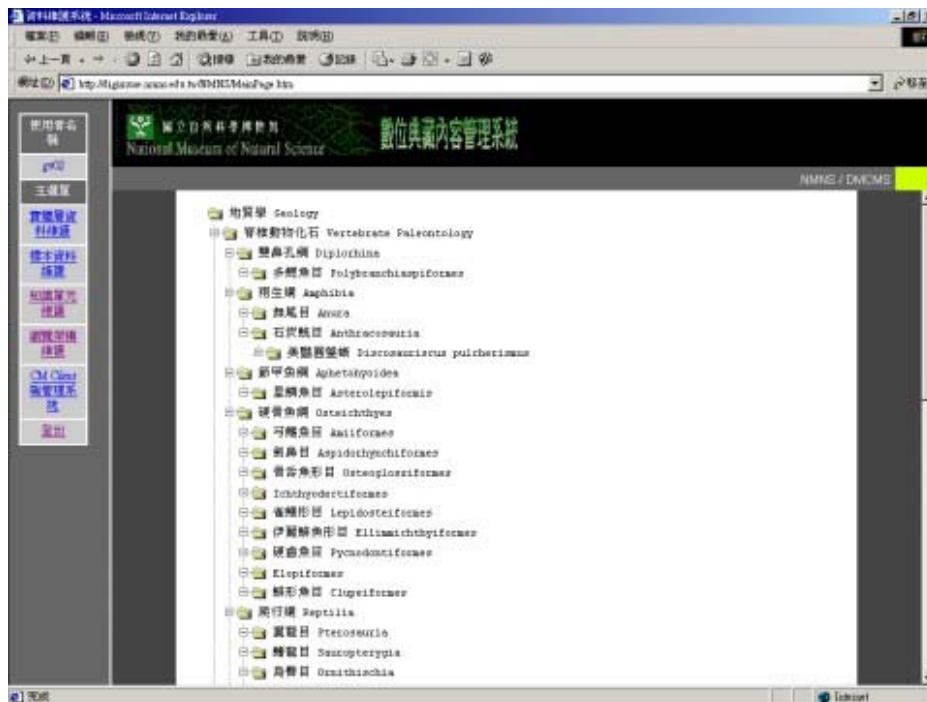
資料建置系統 - Microsoft Internet Explorer

檔案(F) 編輯(E) 檢視(V) 我的最愛(A) 工具(T) 說明(H)

上一頁

網址(D) http://tigisme.nmns.edu.tw/NMNS/MainPage.htm

使用者名稱

gw02

主選單

實體暨資料建置

標本資料維護

相關單元維護

網際架構維護

CM Client端管理系統

登出

國立自然科學博物館 National Museum of Natural Science

數位典藏內容管理系統

NMNS / DMCMS

地質學 Geology

脊椎動物化石 Vertebrate Paleontology

雙鼻孔綱 Diplorhina

多鰓魚目 Polybranchiaspiformes

兩生綱 Amphibia

無尾目 Anura

石炭蜥目 Anthracosauria

美麗圓蠑螈 Discosauriscus pulcherimmus

節甲魚綱 Aphetohyoidea

星鱗魚目 Asterolepiformis

硬骨魚綱 Osteichthyes

弓鰭魚目 Amiiformes

劍鼻目 Aspidorhynchiformes

骨舌魚形目 Osteoglossiformes

Ichthyodectiformes

雀鱔形目 Lepidosteiformes

伊麗鯡魚形目 Ellimmichthyiformes

褶齒魚目 Pycnodontiformes

Elopiformes

鯡形魚目 Clupeiformes

爬行綱 Reptilia

翼龍目 Pterosauria

鰭龍目 Sauropterygia

鳥臀目 Ornithischia

完成

Internet